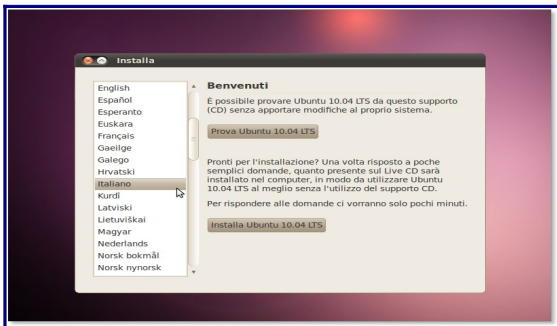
Installa

English
Español
Esperanto
Euskara
Français
Gaeilge
Galego
Hrvatski
Italiano
Kurdî
Latviski
Lietuviškai
Magyar
Nederlands
Norsk bokmål
Norsk nynorsk

Benvenuti

È possibile provare Ubuntu 10.04 LTS da questo supporto (CD) senza apportare modifiche al proprio sistema.

Prova Ubuntu 10.04 LTS

Pronti per l'installazione? Una volta risposto a poche semplici domande, quanto presente sul Live CD sarà installato nel computer, in modo da utilizzare Ubuntu 10.04 LTS al meglio senza l'utilizzo del supporto CD.

Per rispondere alle domande ci vorranno solo pochi minuti.

Installa Ubuntu 10.04 LTS